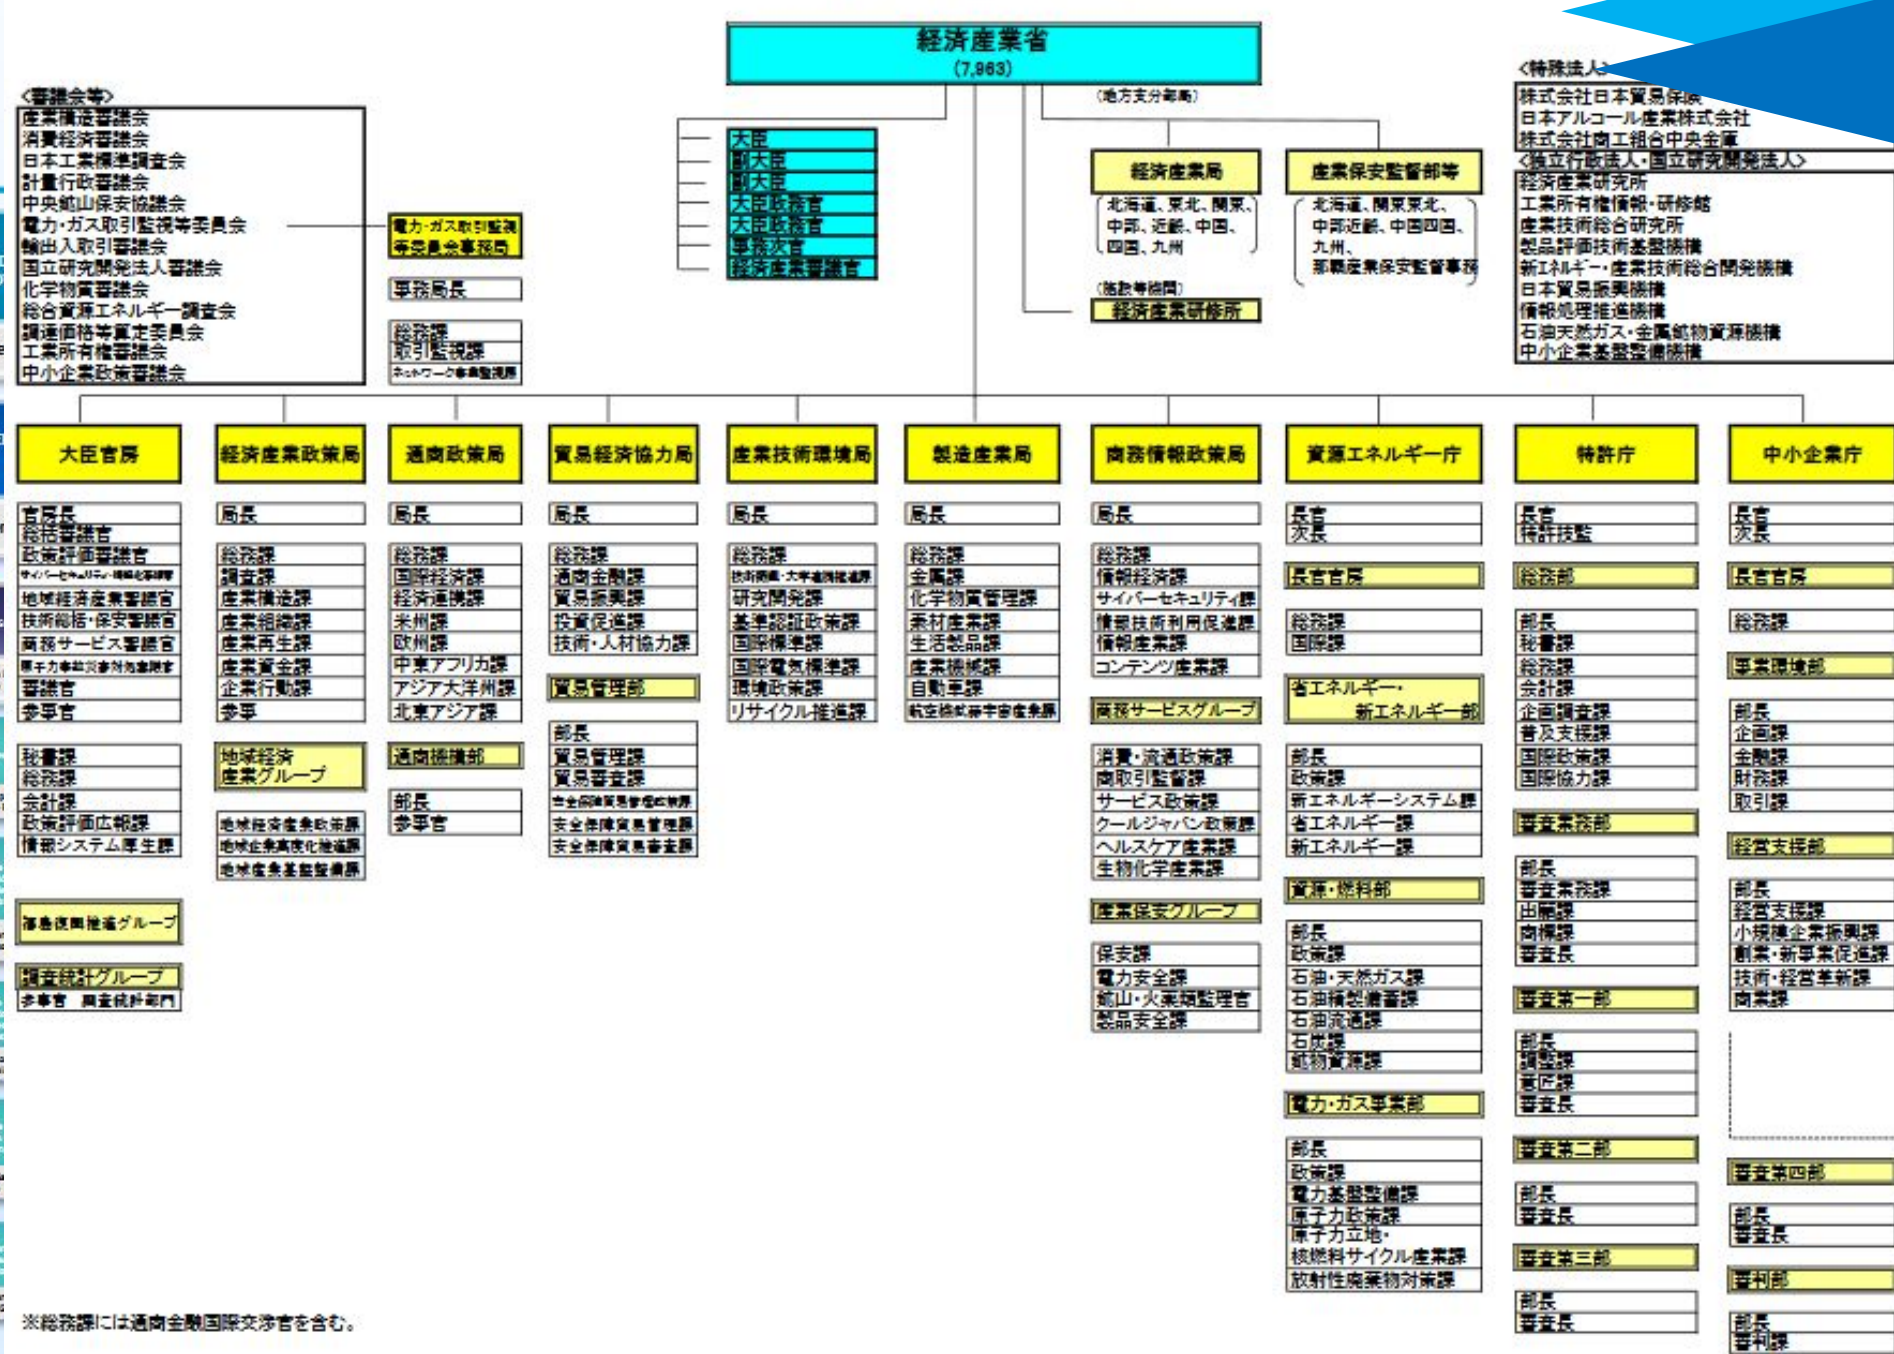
経済産業省
(7,963)

<審議会等>
産業構造審議会
消費経済審議会
日本工業標準調査会
計量行政審議会
中央鉱山保安協議会
電力・ガス取引監視等委員会
輸出入取引審議会
国立研究開発法人審議会
化学物質審議会
総合資源エネルギー調査会
調達価格等算定委員会
工業所有権審議会
中小企業政策審議会

電力・ガス取引監視等委員会事務局
事務局長
総務課
取引監視課
ネットワーク事業監視課

大臣
副大臣
副大臣
大臣政務官
大臣政務官
事務次官
経済産業審議官

(地方支分部局)
経済産業局
北海道、東北、関東、中部、近畿、中国、四国、九州
産業保安監督部等
北海道、関東東北、中部近畿、中国四国、九州、那覇産業保安監督事務所
(施設等機関)
経済産業研修所

<特殊法人>
株式会社日本貿易保険
日本アルコール産業株式会社
株式会社商工組合中央金庫
<独立行政法人・国立研究開発法人>
経済産業研究所
工業所有権情報・研修館
産業技術総合研究所
製品評価技術基盤機構
新エネルギー・産業技術総合開発機構
日本貿易振興機構
情報処理推進機構
石油天然ガス・金属鉱物資源機構
中小企業基盤整備機構

大臣官房
官房長
総括審議官
政策評価審議官
サイバーセキュリティ・情報化審議官
地域経済産業審議官
技術総括・保安審議官
商務サービス審議官
原子力事故災害対処審議官
審議官
参事官
秘書課
総務課
会計課
政策評価広報課
情報システム厚生課
福島復興推進グループ
調査統計グループ
参事官　調査統計部門

経済産業政策局
局長
総務課
調査課
産業構造課
産業組織課
産業再生課
産業資金課
企業行動課
参事
地域経済産業グループ
地域経済産業政策課
地域企業高度化推進課
地域産業基盤整備課

通商政策局
局長
総務課
国際経済課
経済連携課
米州課
欧州課
中東アフリカ課
アジア大洋州課
北東アジア課
通商機構部
部長
参事官

貿易経済協力局
局長
総務課
通商金融課
貿易振興課
投資促進課
技術・人材協力課
貿易管理部
部長
貿易管理課
貿易審査課
安全保障貿易管理政策課
安全保障貿易管理課
安全保障貿易審査課

産業技術環境局
局長
総務課
技術振興・大学連携推進課
研究開発課
基準認証政策課
国際標準課
国際電気標準課
環境政策課
リサイクル推進課

製造産業局
局長
総務課
金属課
化学物質管理課
素材産業課
生活製品課
産業機械課
自動車課
航空機武器宇宙産業課

商務情報政策局
局長
総務課
情報経済課
サイバーセキュリティ課
情報技術利用促進課
情報産業課
コンテンツ産業課
商務サービスグループ
消費・流通政策課
商取引監督課
サービス政策課
クールジャパン政策課
ヘルスケア産業課
生物化学産業課
産業保安グループ
保安課
電力安全課
鉱山・火薬類監理官
製品安全課

資源エネルギー庁
長官
次長
長官官房
総務課
国際課
省エネルギー・新エネルギー部
部長
政策課
新エネルギーシステム課
省エネルギー課
新エネルギー課
資源・燃料部
部長
政策課
石油・天然ガス課
石油精製備蓄課
石油流通課
石炭課
鉱物資源課
電力・ガス事業部
部長
政策課
電力基盤整備課
原子力政策課
原子力立地・核燃料サイクル産業課
放射性廃棄物対策課

特許庁
長官
特許技監
総務部
部長
秘書課
総務課
会計課
企画調査課
普及支援課
国際政策課
国際協力課
審査業務部
部長
審査業務課
出願課
商標課
審査長
審査第一部
部長
調整課
意匠課
審査長
審査第二部
部長
審査長
審査第三部
部長
審査長

中小企業庁
長官
次長
長官官房
総務課
事業環境部
部長
企画課
金融課
財務課
取引課
経営支援部
部長
経営支援課
小規模企業振興課
創業・新事業促進課
技術・経営革新課
商業課
審査第四部
部長
審査長
審判部
部長
審判課

※総務課には通商金融国際交渉官を含む。